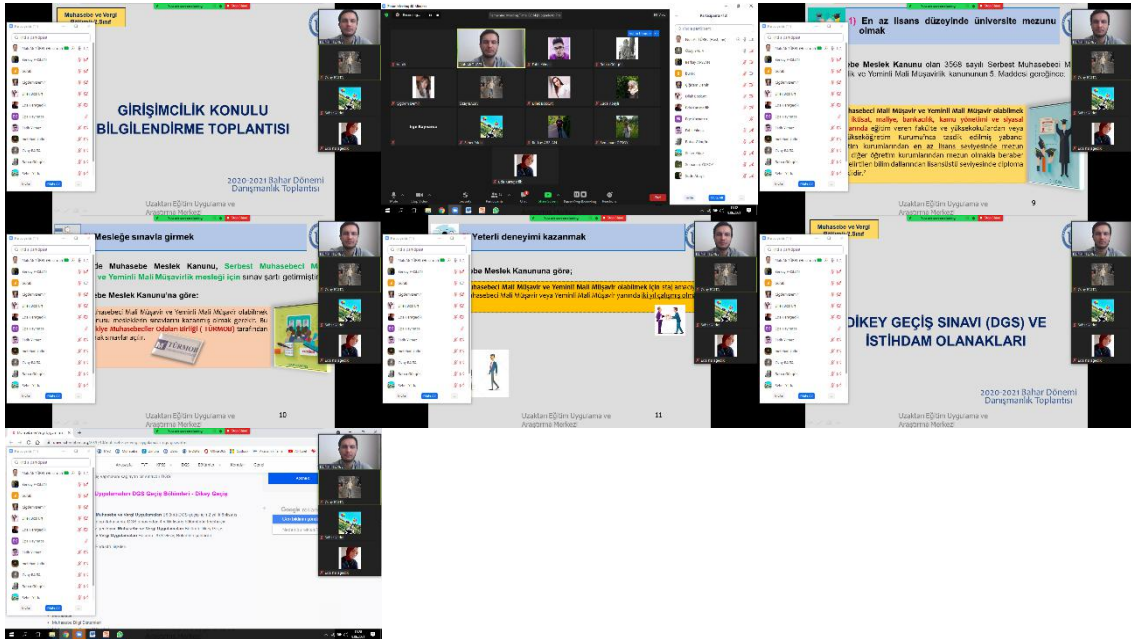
Muhasebe ve Vergi
Uygulamaları 1. Sınıf

GİRİŞİMCİLİK KONULU BİLGİLENDİRME TOPLANTISI

2020-2021 Bahar Dönemi
Danışmanlık Toplantısı

Uzaktan Eğitim Uygulama ve Araştırma Merkezi

1) En az lisans düzeyinde üniversite mezunu olmak

...be Meslek Kanunu olan 3568 sayılı Serbest Muhasebeci M... ...lik ve Yeminli Mali Müşavirlik kanununun 5. Maddesi gereğince;

...uhasebeci Mali Müşavir ve Yeminli Mali Müşavir olabilmek ...iktisat, maliye, bankacılık, kamu yönetimi ve siyasal ...yarında eğitim veren fakülte ve yüksekokullardan veya ...Yükseköğretim Kurumu'nca tasdik edilmiş yabancı ...ötim kurumlarından en az lisans seviyesinde mezun ...diğer öğretim kurumlarından mezun olanlarla beraber ...elirtilen bilim dallarının lisansüstü seviyesinde diploma ...dır."

Uzaktan Eğitim Uygulama ve Araştırma Merkezi

9

...Mesleğe sınavla girmek

...be Muhasebe Meslek Kanunu, Serbest Muhasebeci M... ve Yeminli Mali Müşavirlik mesleği için sınav şartı getirmişt...

...ebe Meslek Kanunu'na göre:

...hasebeci Mali Müşavir ve Yeminli Mali Müşavir olabilmek ...eslekilerin tanımlarını kazanmış olmak gerekir. Bu ...kiye Muhasebeciler Odaları Birliği ( TÜRMOB) tarafından ...ek sınavlar açılır.

TÜRMOB

Uzaktan Eğitim Uygulama ve Araştırma Merkezi

10

...Yeterli deneyimi kazanmak

...be Meslek Kanununa göre;

...uhasebeci Mali Müşavir ve Yeminli Mali Müşavir olabilmek için staj ...hasebeci Mali Müşavir veya Yeminli Mali Müşavir yanında ...

Uzaktan Eğitim Uygulama ve Araştırma Merkezi

11

Muhasebe ve Vergi
Uygulamaları 1. Sınıf

DİKEY GEÇİŞ SINAVI (DGS) VE İSTİHDAM OLANAKLARI

2020-2021 Bahar Dönemi
Danışmanlık Toplantısı

Uzaktan Eğitim Uygulama ve Araştırma Merkezi

Uygulamaları DGS Geçiş Bölümleri - Dikey Geçiş

Muhasebe ve Vergi Uygulamaları

Muhasebe Bilgi Sistemleri

Participants

Invite

Mute All

Stop Video

Participants

Chat

Share Screen

Record

Reactions

End